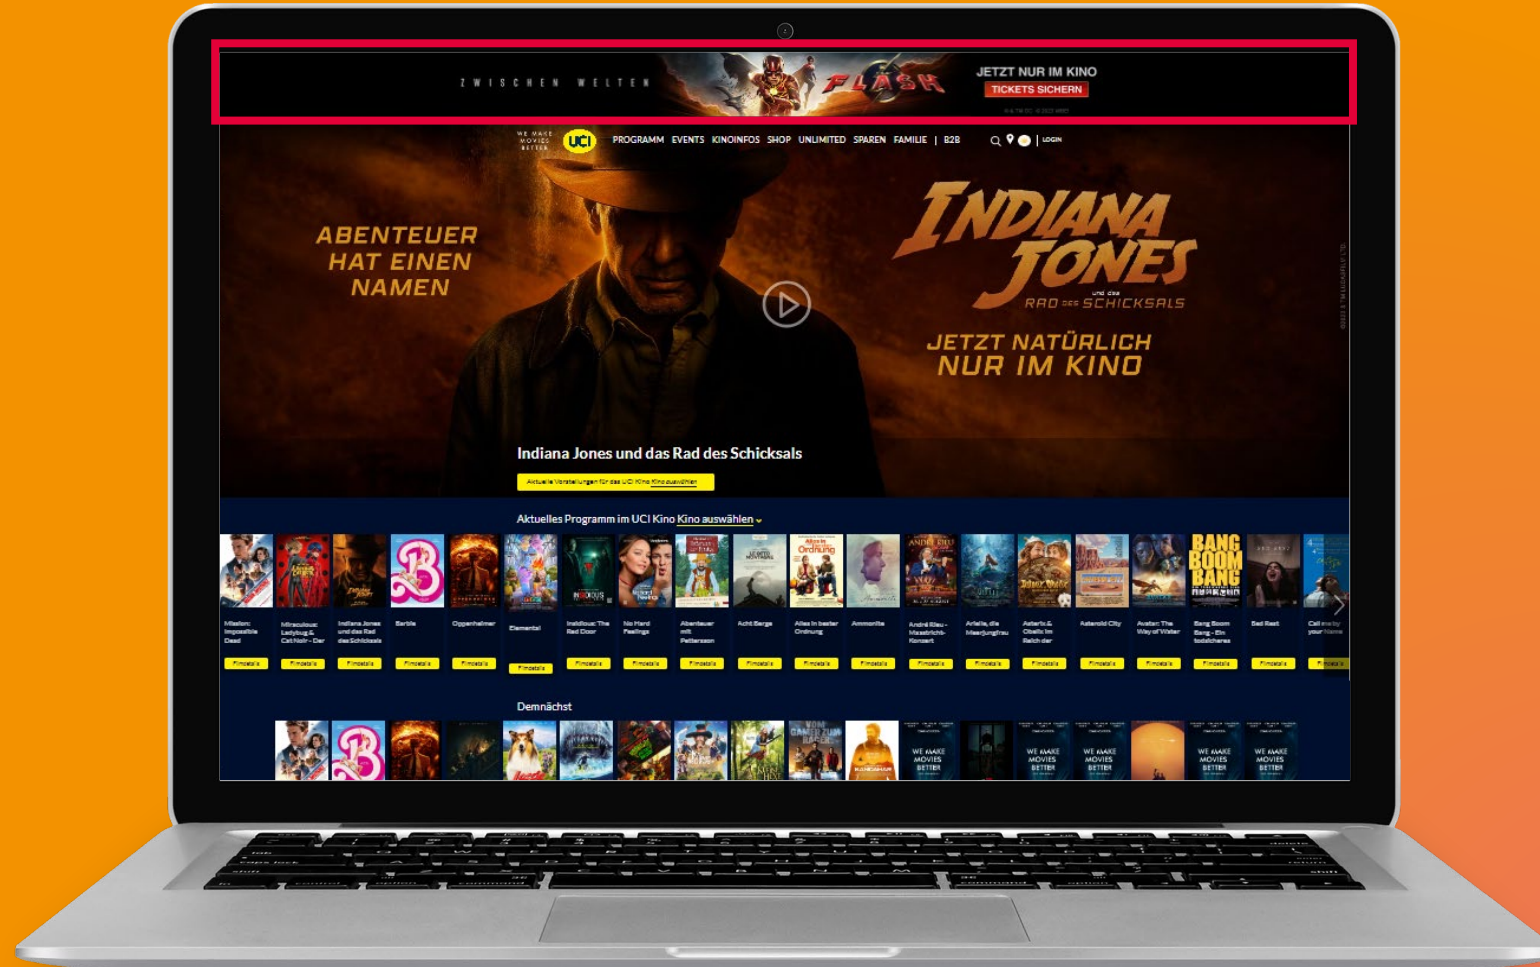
ZWISCHEN WELTEN FLASH JETZT NUR IM KINO TICKETS SICHERN

WE MAKE MOVIES BETTER UCI PROGRAMM EVENTS KINOINFOS SHOP UNLIMITED SPAREN FAMILIE | B2B | LOGIN

ABENTEUER HAT EINEN NAMEN

INDIANA JONES und das RAD DES SCHICKSALS

JETZT NATÜRLICH NUR IM KINO

Indiana Jones und das Rad des Schicksals

Aktuelle Vorstellungen für das UCI Kino Kino auswählen

Aktuelles Programm im UCI Kino Kino auswählen

| Mission: Impossible Dead | Miraculous: Ladybug & Cat Noir - Der | Indiana Jones und das Rad des Schicksals | Barbie | Oppenheimer | Elemental | Insidious: The Red Door | No Hard Feelings | Abenteuer mit Pettersson | Acht Berge | Alles in bester Ordnung | Ammonite | André Rieu - Maastricht-Konzert | Arielle, die Meerjungfrau | Asterix & Obelix im Reich der | Asteroid City | Avatar: The Way of Water | Bang Boom Bang - Ein todsicheres | Bad Rest | Call me by your Name |
|---|---|---|---|---|---|---|---|---|---|---|---|---|---|---|---|---|---|---|---|
| Filmdetails | Filmdetails | Filmdetails | Filmdetails | Filmdetails | Filmdetails | Filmdetails | Filmdetails | Filmdetails | Filmdetails | Filmdetails | Filmdetails | Filmdetails | Filmdetails | Filmdetails | Filmdetails | Filmdetails | Filmdetails | Filmdetails | Filmdetails |

Demnächst

WE MAKE MOVIES BETTER WE MAKE MOVIES BETTER WE MAKE MOVIES BETTER WE MAKE MOVIES BETTER WE MAKE MOVIES BETTER